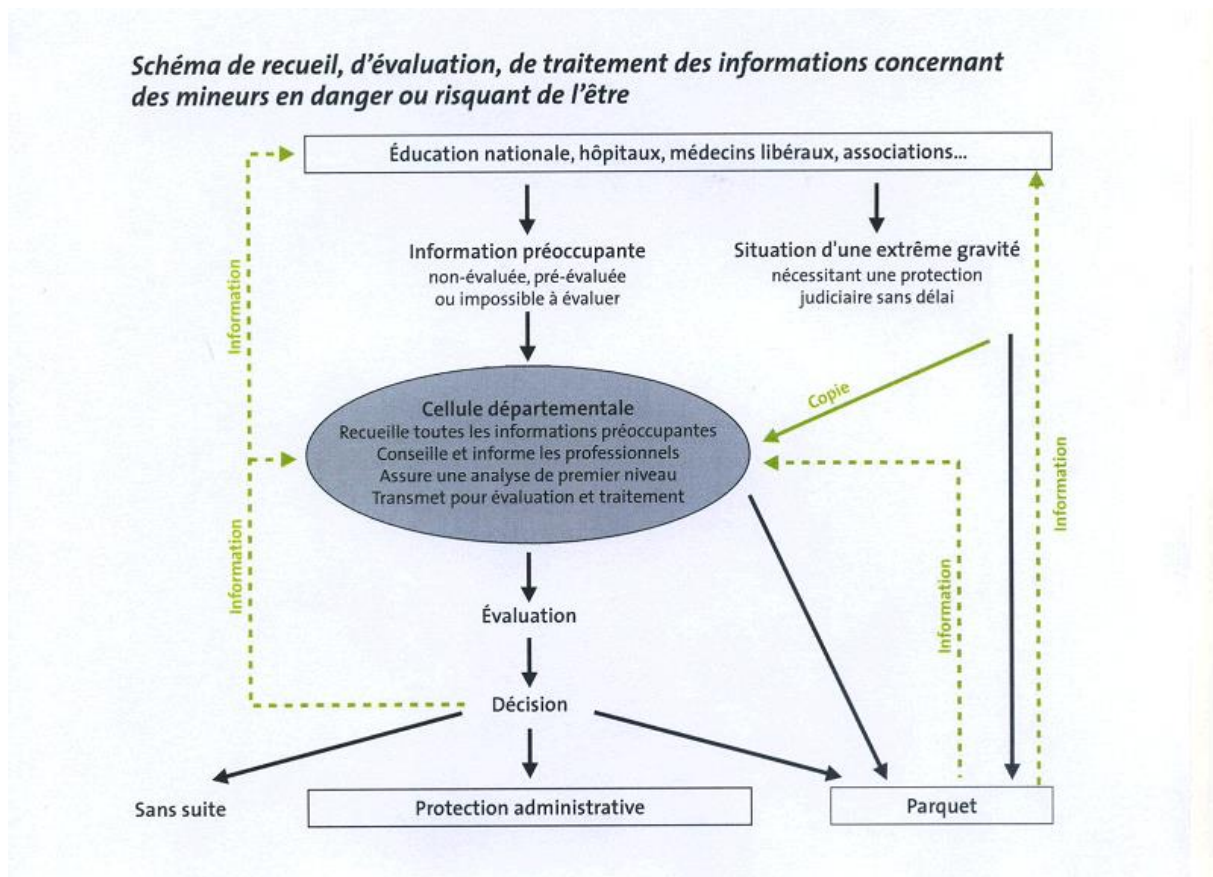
Schéma de recueil, d'évaluation, de traitement des informations concernant des mineurs en danger ou risquant de l'être

Éducation nationale, hôpitaux, médecins libéraux, associations...

Information préoccupante
non-évaluée, pré-évaluée ou impossible à évaluer

Situation d'une extrême gravité
nécessitant une protection judiciaire sans délai

Information

Copie

Cellule départementale
Recueille toutes les informations préoccupantes
Conseille et informe les professionnels
Assure une analyse de premier niveau
Transmet pour évaluation et traitement

Information

Information

Information

Évaluation

Décision

Sans suite

Protection administrative

Parquet